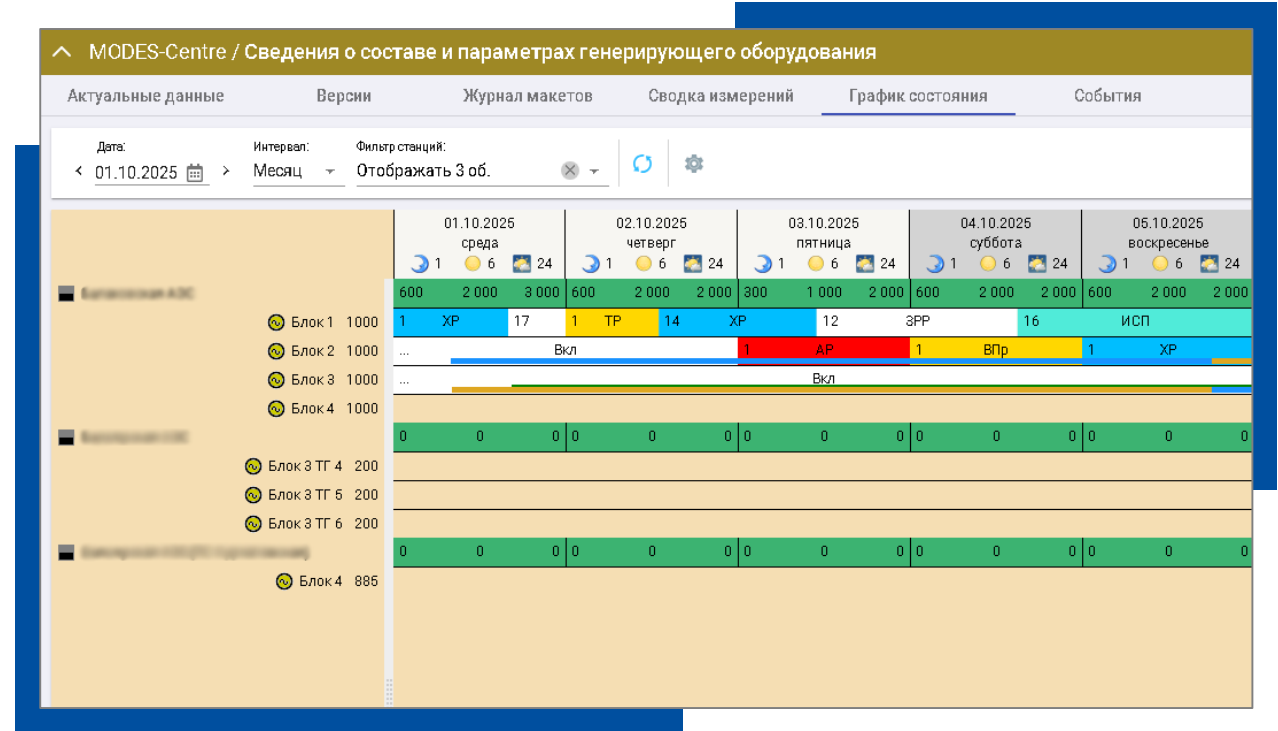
MODES-Centre / Сведения о составе и параметрах генерирующего оборудования

Актуальные данные | Версии | Журнал макетов | Сводка измерений | График состояния | События

Дата: 01.10.2025
Интервал: Месяц
Фильтр станций: Отображать 3 об.

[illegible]
Блок 1 1000
Блок 2 1000
Блок 3 1000
Блок 4 1000
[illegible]
Блок 3 ТГ 4 200
Блок 3 ТГ 5 200
Блок 3 ТГ 6 200
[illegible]
Блок 4 885

| 01.10.2025 среда 1 6 24 | 02.10.2025 четверг 1 6 24 | 03.10.2025 пятница 1 6 24 | 04.10.2025 суббота 1 6 24 | 05.10.2025 воскресенье 1 6 24 |
|---|---|---|---|---|
| 600 2 000 3 000 | 600 2 000 2 000 | 300 1 000 2 000 | 600 2 000 2 000 | 600 2 000 2 000 |
| 1 ХР 17 | 1 ТР 14 ХР | 12 | ЗРР 16 | ИСП |
| ... Вкл | | 1 АР | 1 ВПр | 1 ХР |
| ... | | Вкл | | |
| 0 0 0 | 0 0 0 | 0 0 0 | 0 0 0 | 0 0 0 |
| 0 0 0 | 0 0 0 | 0 0 0 | 0 0 0 | 0 0 0 |